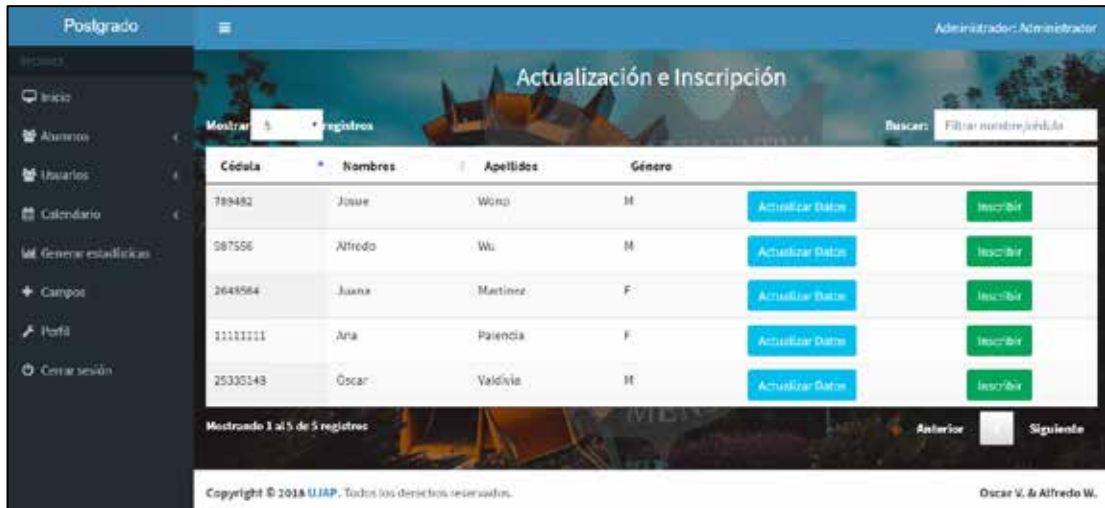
Postgrado

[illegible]

Inicio

Alumnos

Usuarios

Calendario

Generar estadísticas

Campos

Perfil

Cerrar sesión

≡

Administrador: Administrador

Actualización e Inscripción

Mostrar 5 registros

Buscar: Filtrar nombre/cédula

| Cédula | Nombres | Apellidos | Género | | |
|---|---|---|---|---|---|
| 789482 | Josue | Wong | M | Actualizar Datos | Inscribir |
| 587556 | Alfredo | Wu | M | Actualizar Datos | Inscribir |
| 2649564 | Juana | Martinez | F | Actualizar Datos | Inscribir |
| 11111111 | Ana | Palencia | F | Actualizar Datos | Inscribir |
| 25335148 | Óscar | Valdivia | M | Actualizar Datos | Inscribir |

Mostrando 1 al 5 de 5 registros

Anterior 1 Siguiente

Copyright © 2018 UJAP. Todos los derechos reservados.

Oscar V. & Alfredo W.